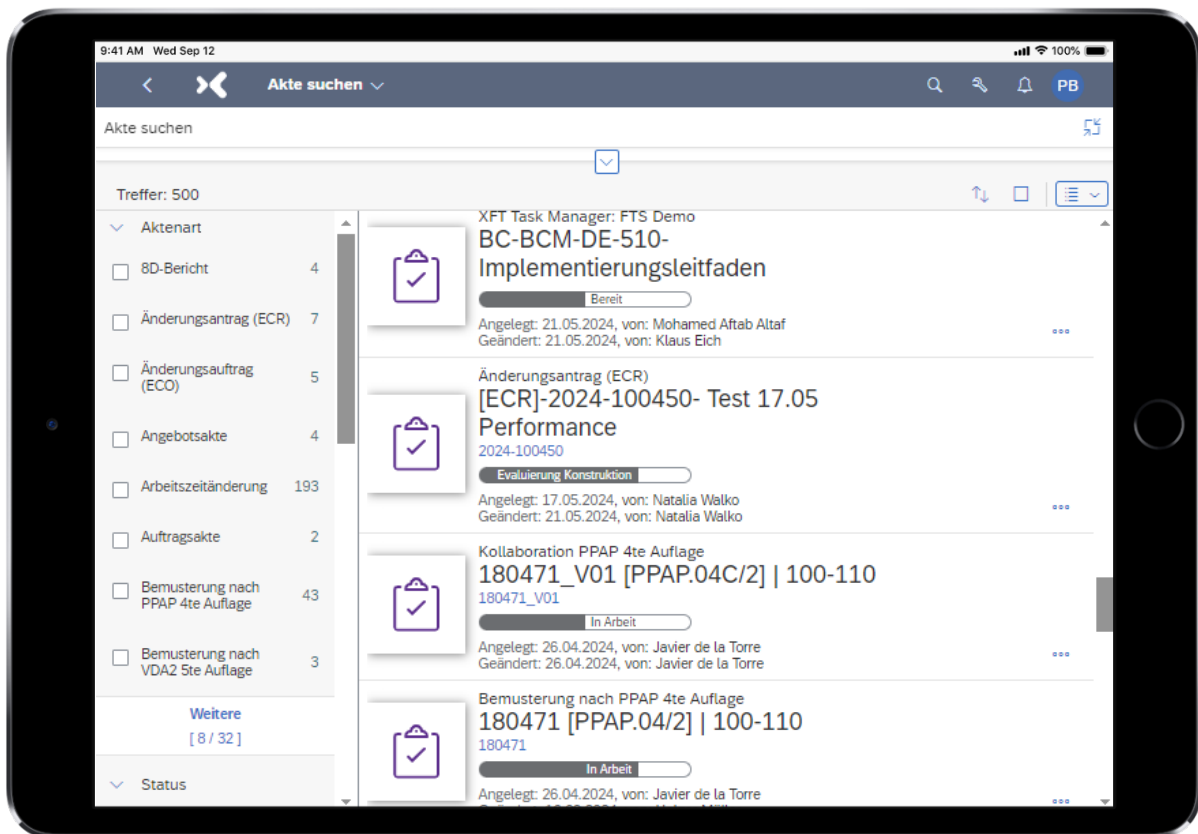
9:41 AM Wed Sep 12

100%

Akte suchen

PB

Akte suchen

Treffer: 500

Aktenart

8D-Bericht 4

Änderungsantrag (ECR) 7

Änderungsauftrag (ECO) 5

Angebotsakte 4

Arbeitszeitänderung 193

Auftragsakte 2

Bemusterung nach PPAP 4te Auflage 43

Bemusterung nach VDA2 5te Auflage 3

Weitere
[ 8 / 32 ]

Status

XFT Task Manager: FTS Demo
BC-BCM-DE-510-Implementierungsleitfaden
Bereit
Angelegt: 21.05.2024, von: Mohamed Aftab Altaf
Geändert: 21.05.2024, von: Klaus Eich

Änderungsantrag (ECR)
[ECR]-2024-100450- Test 17.05 Performance
2024-100450
Evaluierung Konstruktion
Angelegt: 17.05.2024, von: Natalia Walko
Geändert: 21.05.2024, von: Natalia Walko

Kollaboration PPAP 4te Auflage
180471_V01 [PPAP.04C/2] | 100-110
180471_V01
In Arbeit
Angelegt: 26.04.2024, von: Javier de la Torre
Geändert: 26.04.2024, von: Javier de la Torre

Bemusterung nach PPAP 4te Auflage
180471 [PPAP.04/2] | 100-110
180471
In Arbeit
Angelegt: 26.04.2024, von: Javier de la Torre
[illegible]